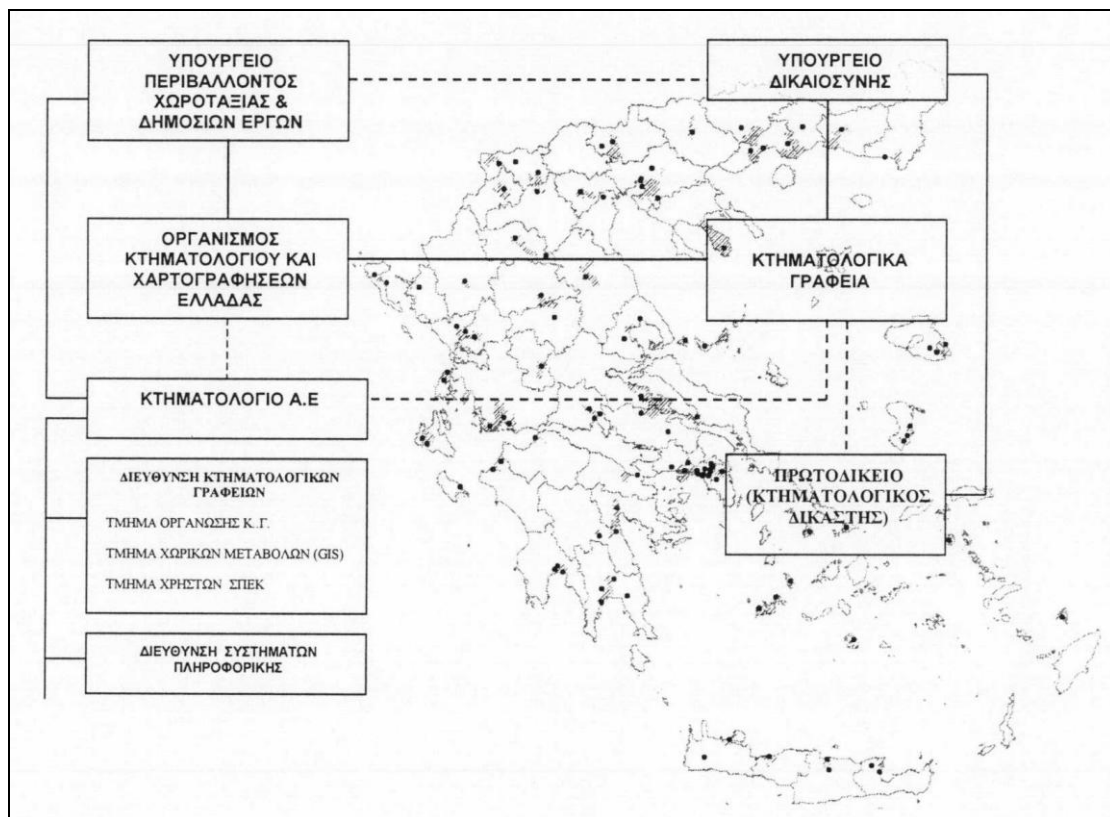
ΥΠΟΥΡΓΕΙΟ ΠΕΡΙΒΑΛΛΟΝΤΟΣ ΧΩΡΟΤΑΞΙΑΣ & ΔΗΜΟΣΙΩΝ ΕΡΓΩΝ

ΥΠΟΥΡΓΕΙΟ ΔΙΚΑΙΟΣΥΝΗΣ

ΟΡΓΑΝΙΣΜΟΣ ΚΤΗΜΑΤΟΛΟΓΙΟΥ ΚΑΙ ΧΑΡΤΟΓΡΑΦΗΣΕΩΝ ΕΛΛΑΔΑΣ

ΚΤΗΜΑΤΟΛΟΓΙΚΑ ΓΡΑΦΕΙΑ

ΚΤΗΜΑΤΟΛΟΓΙΟ Α.Ε

ΔΙΕΥΘΥΝΣΗ ΚΤΗΜΑΤΟΛΟΓΙΚΩΝ ΓΡΑΦΕΙΩΝ

ΤΜΗΜΑ ΟΡΓΑΝΩΣΗΣ Κ.Γ.

ΤΜΗΜΑ ΧΩΡΙΚΩΝ ΜΕΤΑΒΟΛΩΝ (GIS)

ΤΜΗΜΑ ΧΡΗΣΤΩΝ ΣΠΕΚ

ΠΡΩΤΟΔΙΚΕΙΟ (ΚΤΗΜΑΤΟΛΟΓΙΚΟΣ ΔΙΚΑΣΤΗΣ)

ΔΙΕΥΘΥΝΣΗ ΣΥΣΤΗΜΑΤΩΝ ΠΛΗΡΟΦΟΡΙΚΗΣ